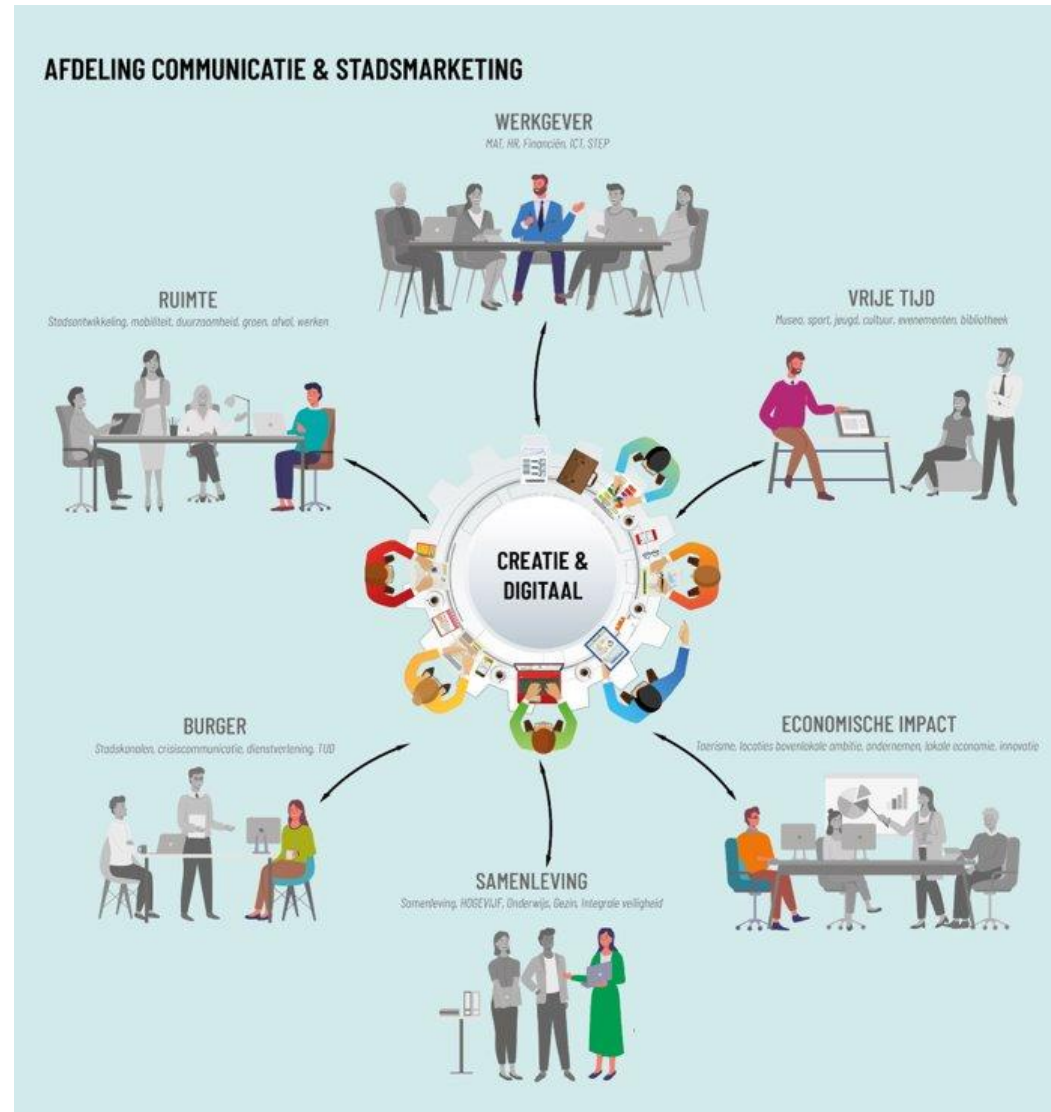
AFDELING COMMUNICATIE & STADSMARKETING

WERKGEVER
MAT, HR, Financiën, ICT, STEP

RUIMTE
Stadsontwikkeling, mobiliteit, duurzaamheid, groen, afval, werken

VRIJE TIJD
Musea, sport, jeugd, cultuur, evenementen, bibliotheek

CREATIE & DIGITAAL

BURGER
Stadskanalen, crisiscommunicatie, dienstverlening, TUD

ECONOMISCHE IMPACT
Toerisme, locaties bovenlokale ambitie, ondernemen, lokale economie, innovatie

SAMENLEVING
Samenleving, HOGEVIJF, Onderwijs, Gezin, Integrale veiligheid